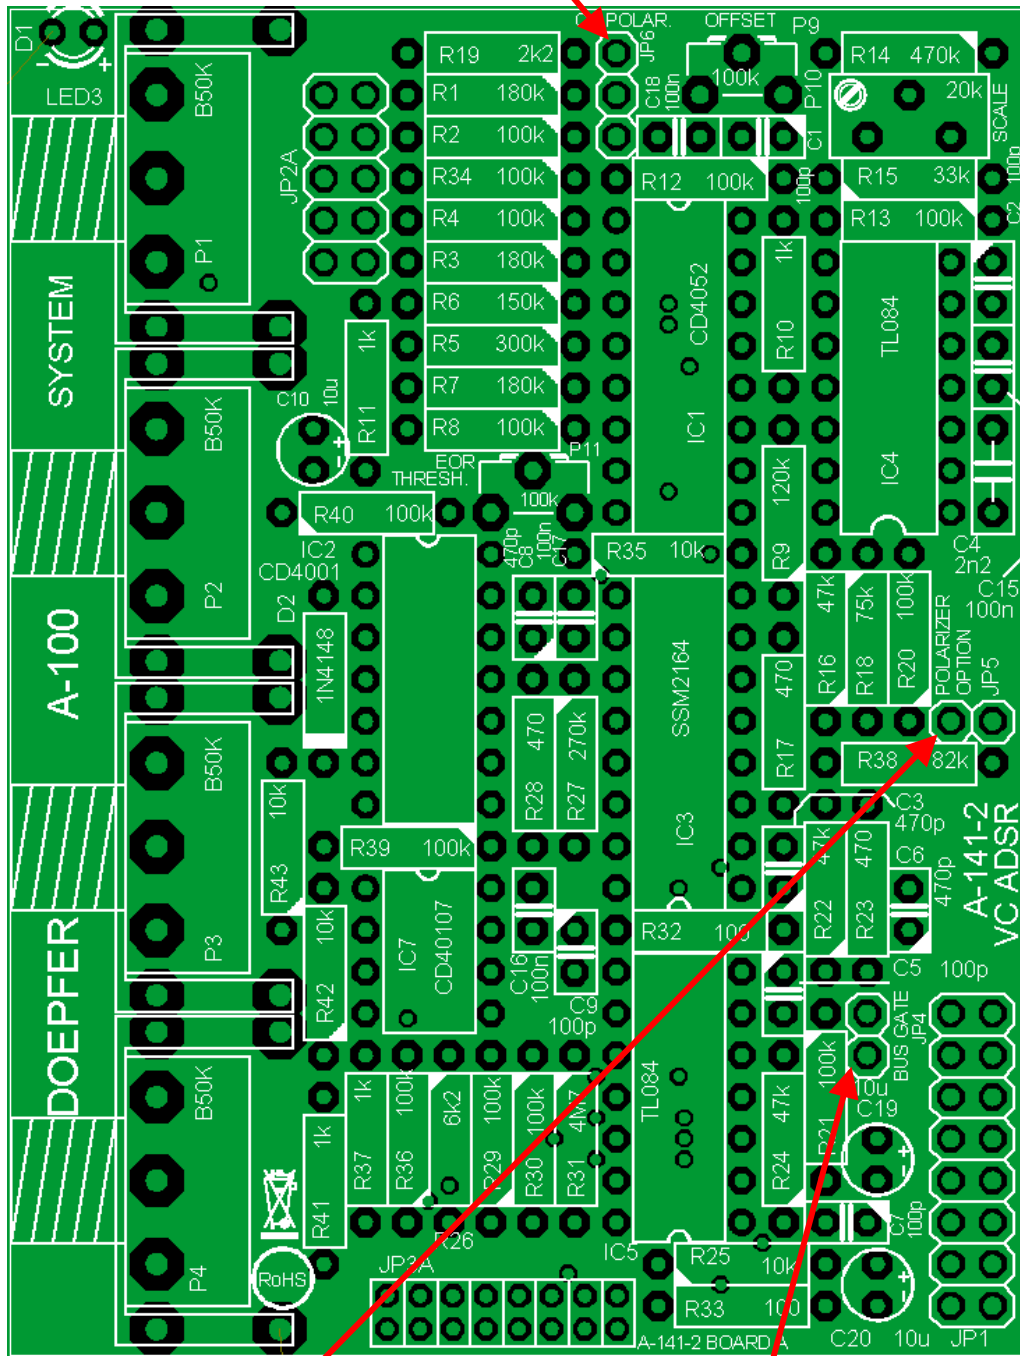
D1
LED3
B50K
P1
SYSTEM
B50K
P2
A-100
B50K
P3
DOEPFER
B50K
P4
RoHS
JP2A
R19 2k2
R1 180k
R2 100k
R34 100k
R4 100k
R3 180k
R6 150k
R5 300k
R7 180k
R8 100k
1k
R11
C10 10u
EOR THRESH.
P11
100k
R40 100k
IC2 CD4001
D2
1N4148
10k
R43
10k
R42
R39 100k
IC7 CD40107
470p C8
100n C17
470
R28
270k
R27
C16 100n
C9 100p
1k
R37
100k
R36
6k2
R26
R29
100k
R30
100k
4M7
R31
1k
R41
JP3A
POLAR.
JP6
C18 100n
OFFSET
P9
100k
P10
C1
R12 100k
100p
CD4052
IC1
R35 10k
SSM2164
IC3
R32 100
TL084
IC5
R25 10k
R33 100
A-141-2 BOARD A
1k
R10
120k
R9
470
R17
R14 470k
20k
SCALE
R15 33k
R13 100k
100p
C2
TL084
IC4
C4 2n2
C15 100n
47k
R16
75k
R18
100k
R20
POLARIZER OPTION
JP5
R38 82k
C3 470p
47k
470
C6
470p
R22
R23
C5 100p
A-141-2 VC ADSR
BUS GATE JP4
100k
10u C19
47k
R24
R21
C7 100p
C20 10u
JP1